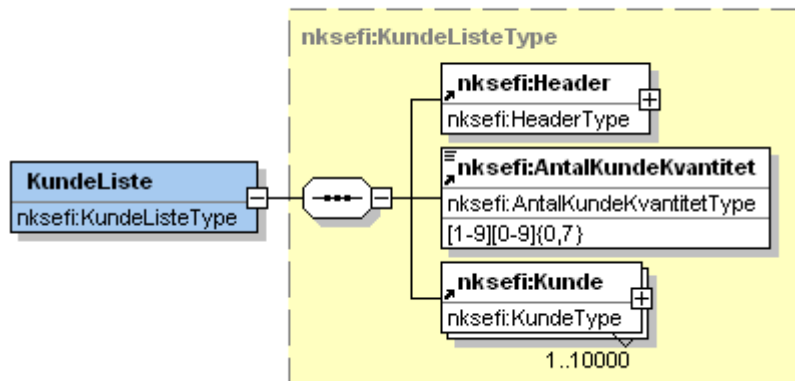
nksefi:KundeListeType

KundeListe
nksefi:KundeListeType

nksefi:Header
nksefi:HeaderType

nksefi:AntalKundeKvantitet
nksefi:AntalKundeKvantitetType
[1-9][0-9]{0,7}

nksefi:Kunde
nksefi:KundeType
1..10000